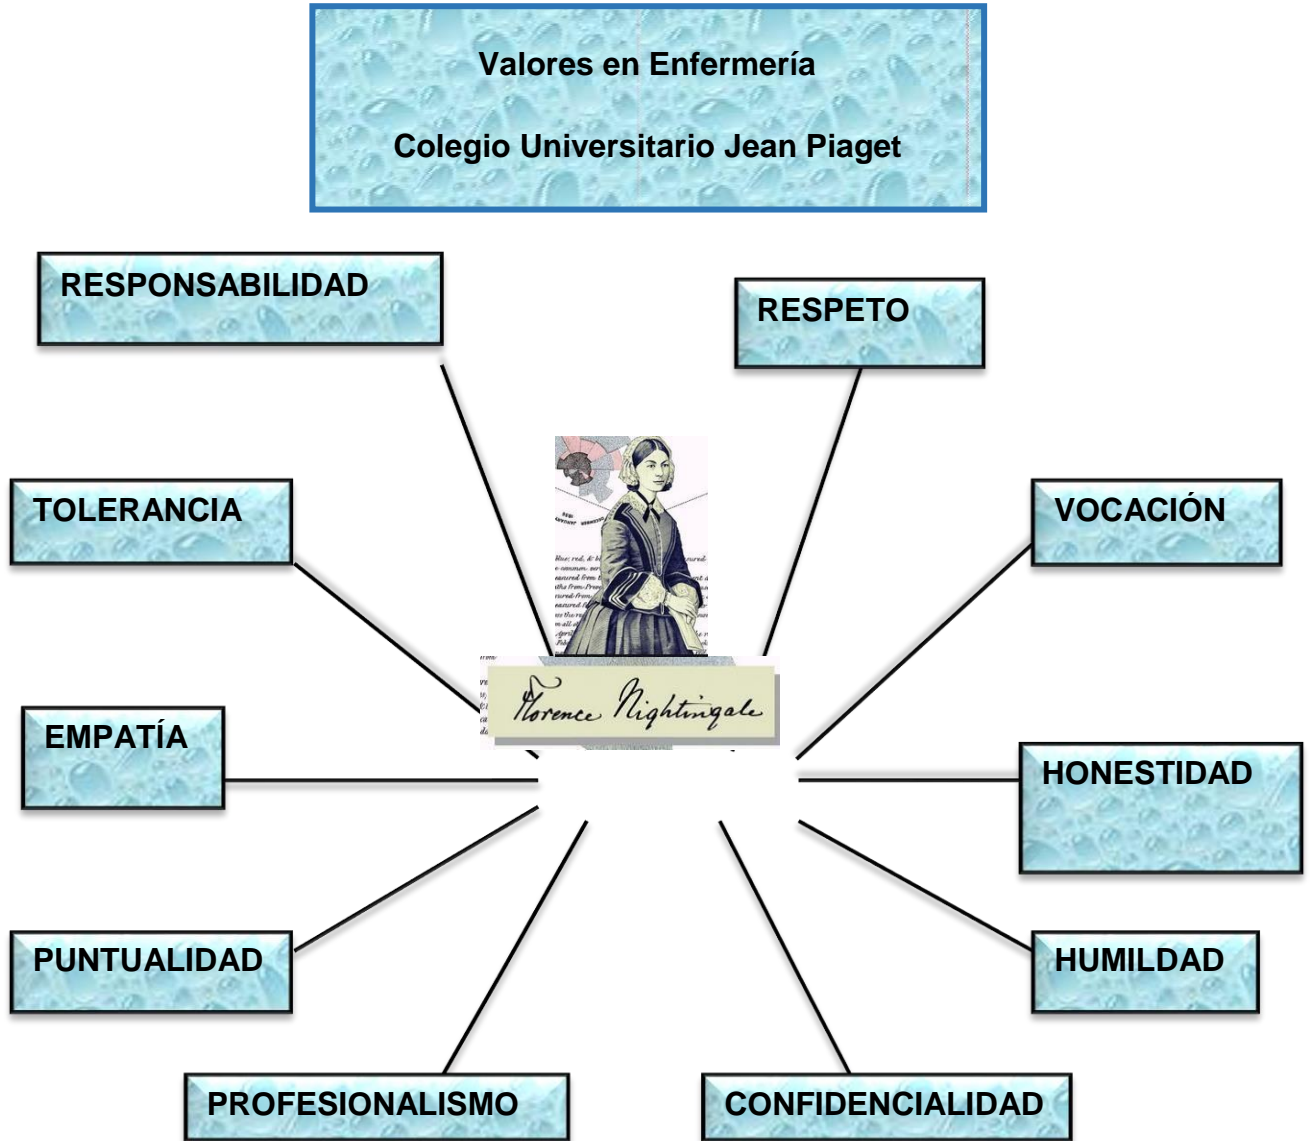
Valores en Enfermería

Colegio Universitario Jean Piaget

RESPONSABILIDAD

RESPETO

TOLERANCIA

VOCACIÓN

Florence Nightingale

EMPATÍA

HONESTIDAD

PUNTUALIDAD

HUMILDAD

PROFESIONALISMO

CONFIDENCIALIDAD